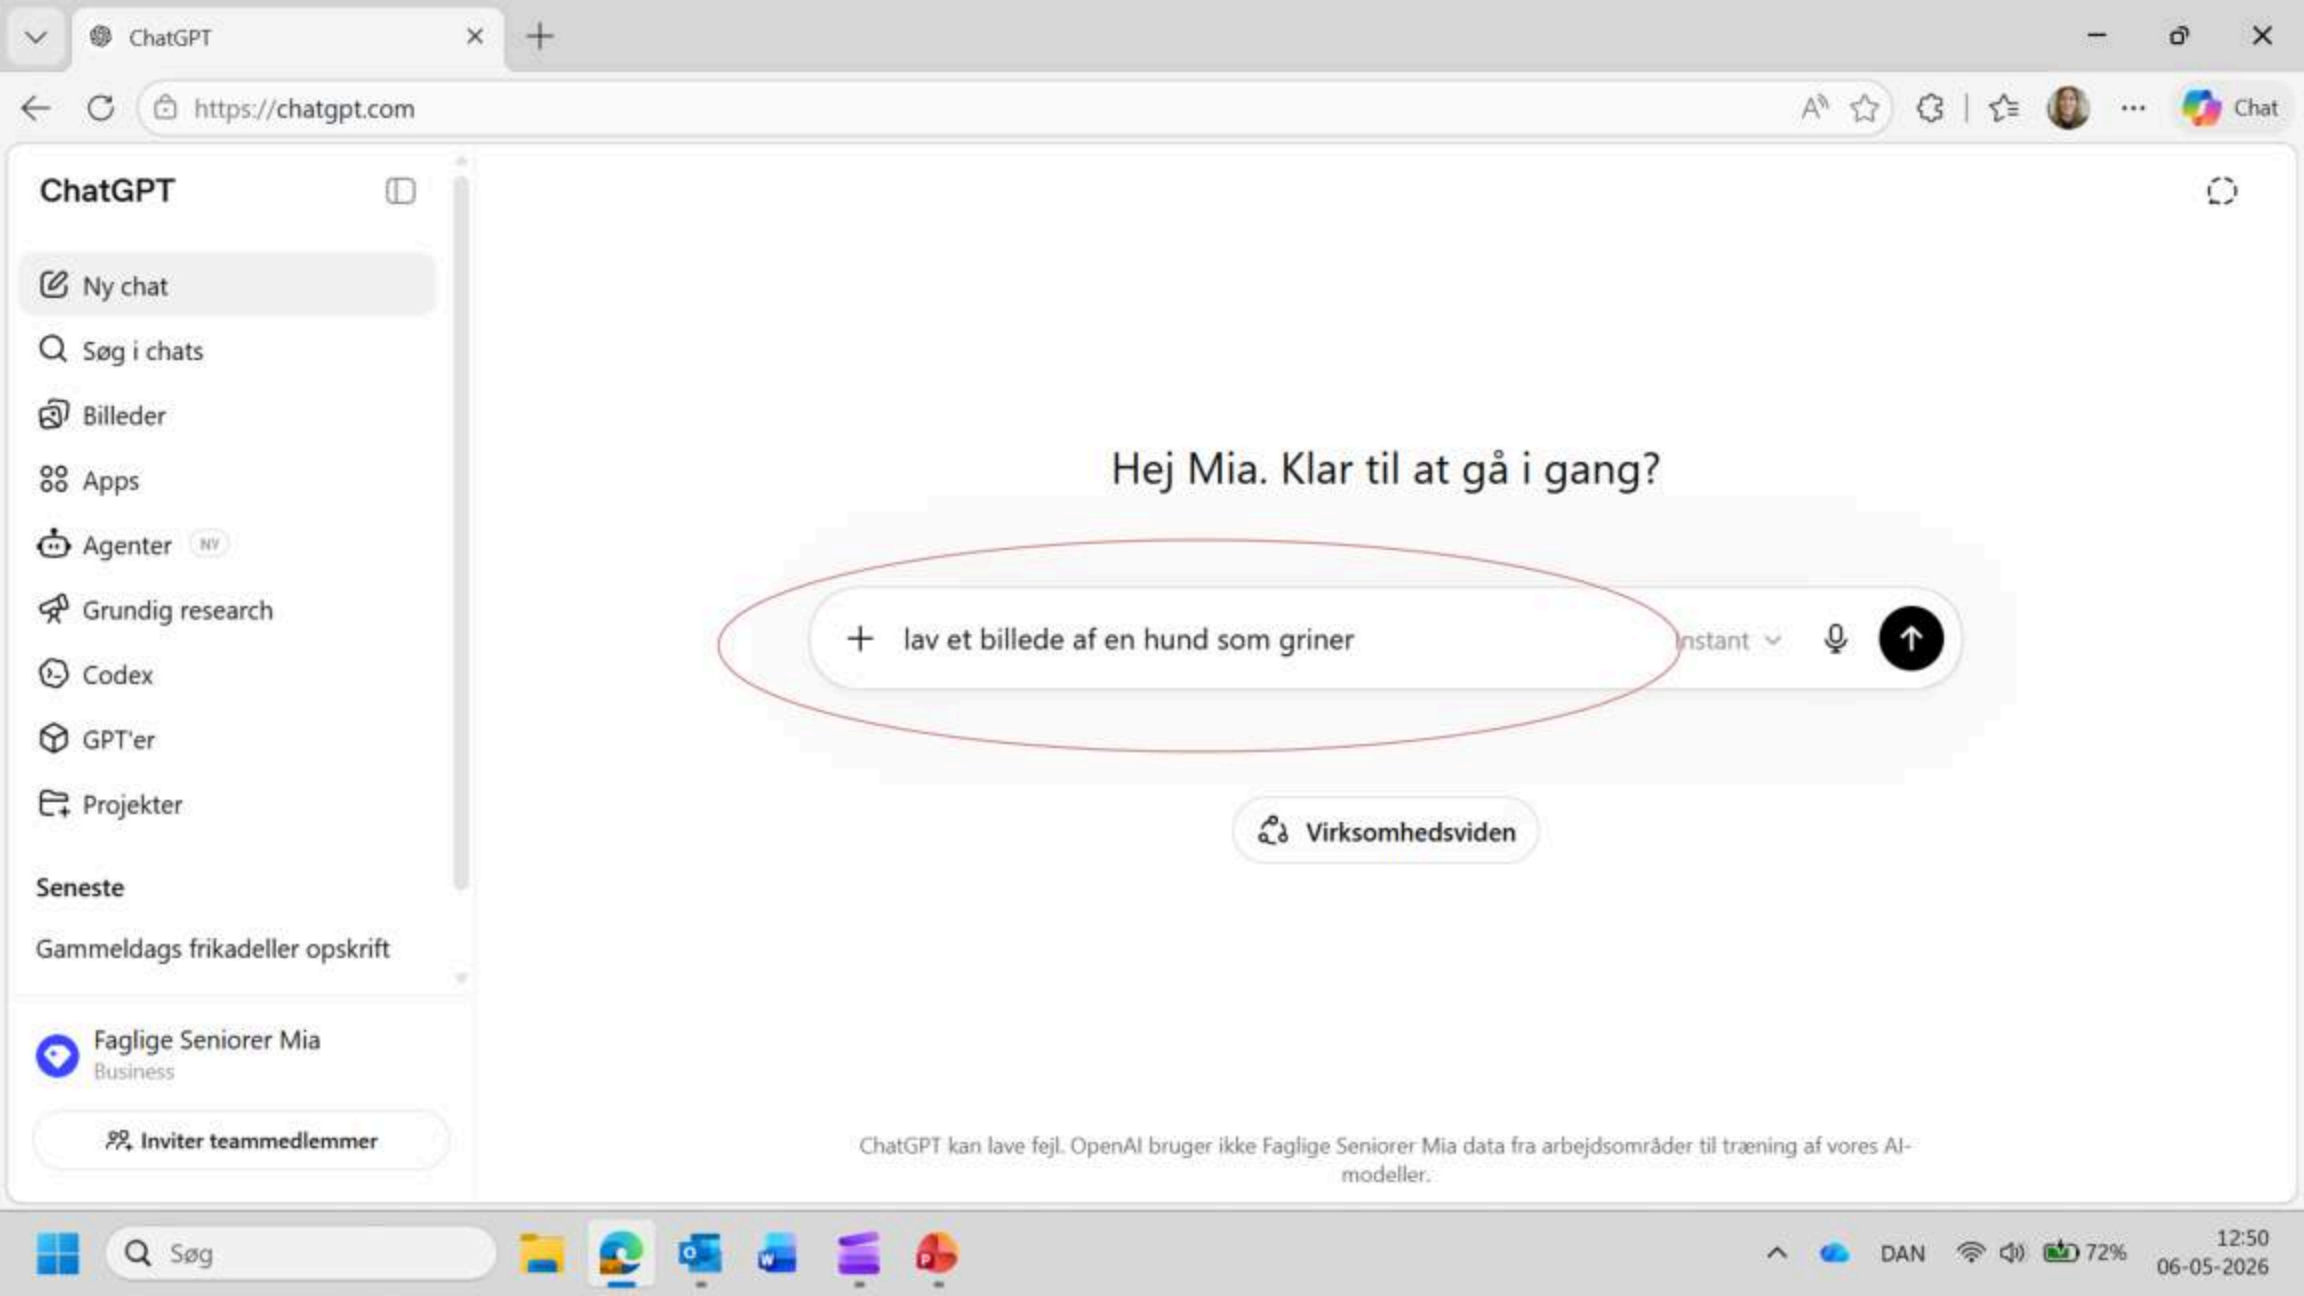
ChatGPT

https://chatgpt.com

Chat

ChatGPT

Ny chat

Søg i chats

Billeder

Apps

Agenter NY

Grundig research

Codex

GPT'er

Projekter

Seneste

Gammeldags frikadeller opskrift

Faglige Seniorer Mia
Business

Inviter teammedlemmer

Hej Mia. Klar til at gå i gang?

lav et billede af en hund som griner

Instant

Virksomhedsviden

ChatGPT kan lave fejl. OpenAI bruger ikke Faglige Seniorer Mia data fra arbejdsområder til træning af vores AI-modeller.

Søg

DAN

72%

12:50
06-05-2026